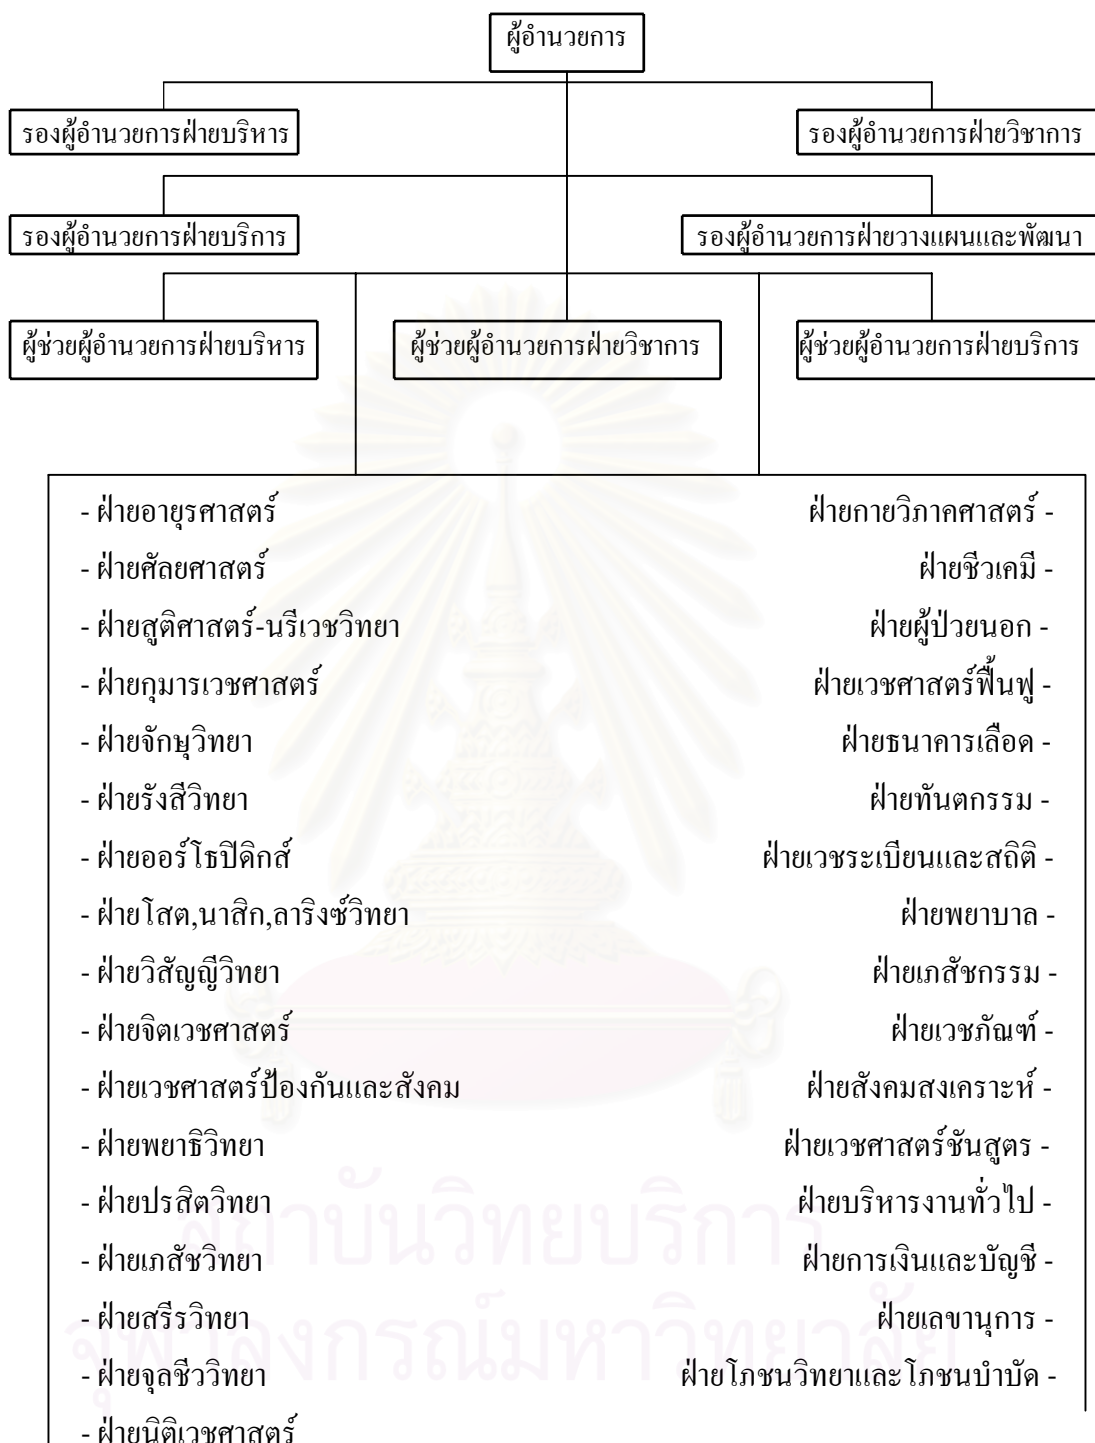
ผู้อำนวยการ

รองผู้อำนวยการฝ่ายบริหาร

รองผู้อำนวยการฝ่ายวิชาการ

รองผู้อำนวยการฝ่ายบริการ

รองผู้อำนวยการฝ่ายวางแผนและพัฒนา

ผู้ช่วยผู้อำนวยการฝ่ายบริหาร

ผู้ช่วยผู้อำนวยการฝ่ายวิชาการ

ผู้ช่วยผู้อำนวยการฝ่ายบริการ

- ฝ่ายอายุรศาสตร์
- ฝ่ายศัลยศาสตร์
- ฝ่ายสูติศาสตร์-นรีเวชวิทยา
- ฝ่ายกุมารเวชศาสตร์
- ฝ่ายจักษุวิทยา
- ฝ่ายรังสีวิทยา
- ฝ่ายออร์โธปิดิกส์
- ฝ่ายโสต,นาสิก,ลาริงซ์วิทยา
- ฝ่ายวิสัญญีวิทยา
- ฝ่ายจิตเวชศาสตร์
- ฝ่ายเวชศาสตร์ป้องกันและสังคม
- ฝ่ายพยาธิวิทยา
- ฝ่ายปรสิตวิทยา
- ฝ่ายเภสัชวิทยา
- ฝ่ายสรีรวิทยา
- ฝ่ายจุลชีววิทยา
- ฝ่ายนิติเวชศาสตร์

ฝ่ายกายวิภาคศาสตร์ -
ฝ่ายชีวเคมี -
ฝ่ายผู้ป่วยนอก -
ฝ่ายเวชศาสตร์ฟื้นฟู -
ฝ่ายธนาคารเลือด -
ฝ่ายทันตกรรม -
ฝ่ายเวชระเบียนและสถิติ -
ฝ่ายพยาบาล -
ฝ่ายเภสัชกรรม -
ฝ่ายเวชภัณฑ์ -
ฝ่ายสังคมสงเคราะห์ -
ฝ่ายเวชศาสตร์ชันสูตร -
ฝ่ายบริหารงานทั่วไป -
ฝ่ายการเงินและบัญชี -
ฝ่ายเลขานุการ -
ฝ่ายโภชนวิทยาและโภชนบำบัด -

สถาบันวิทยบริการ
จุฬาลงกรณ์มหาวิทยาลัย